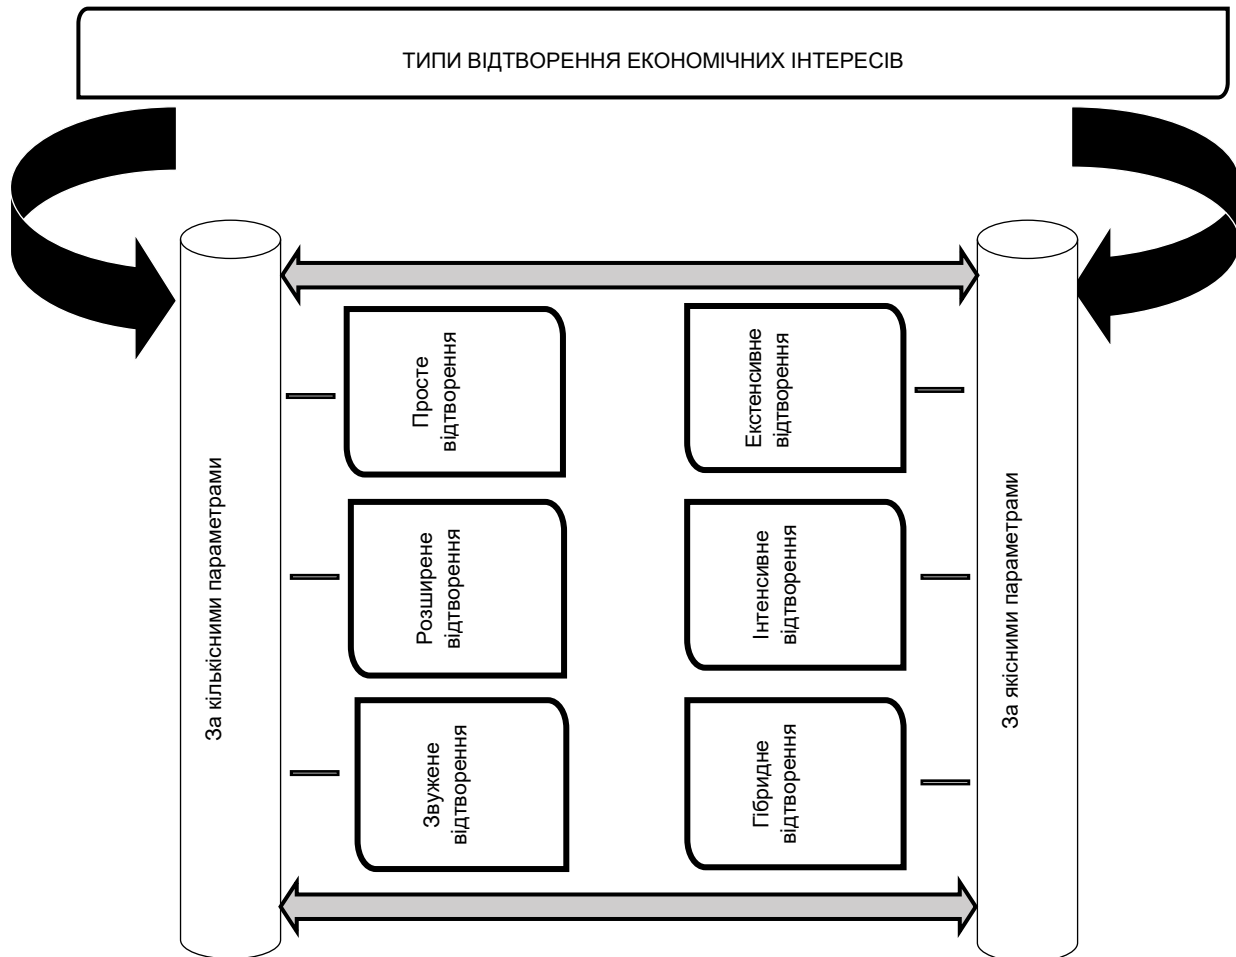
ТИПИ ВІДТВОРЕННЯ ЕКОНОМІЧНИХ ІНТЕРЕСІВ

За кількісними параметрами

Просте відтворення

Розширене відтворення

Звужене відтворення

Екстенсивне відтворення

Інтенсивне відтворення

Гібридне відтворення

За якісними параметрами